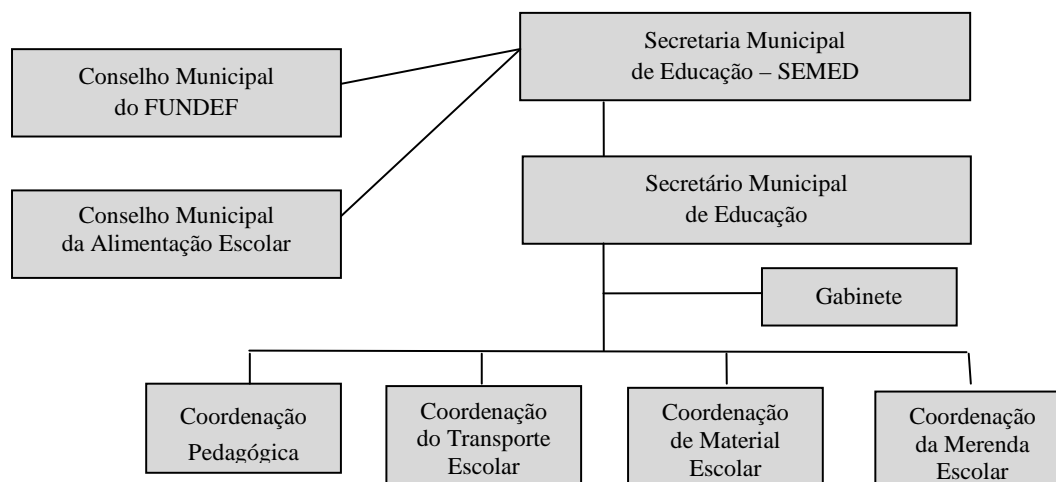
Secretaria Municipal de Educação – SEMED

Conselho Municipal do FUNDEF

Conselho Municipal da Alimentação Escolar

Secretário Municipal de Educação

Gabinete

Coordenação Pedagógica

Coordenação do Transporte Escolar

Coordenação de Material Escolar

Coordenação da Merenda Escolar